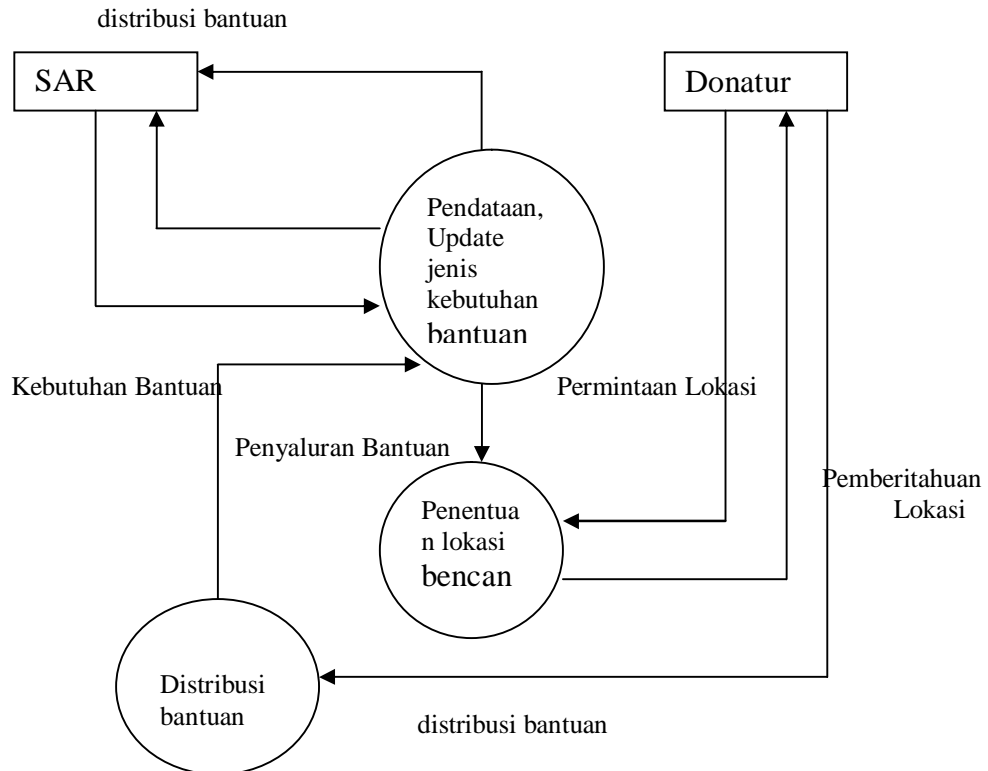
distribusi bantuan

SAR

Donatur

Pendataan, Update jenis kebutuhan bantuan

Kebutuhan Bantuan

Permintaan Lokasi

Penyaluran Bantuan

Pemberitahuan Lokasi

Penentua n lokasi bencan

Distribusi bantuan

distribusi bantuan